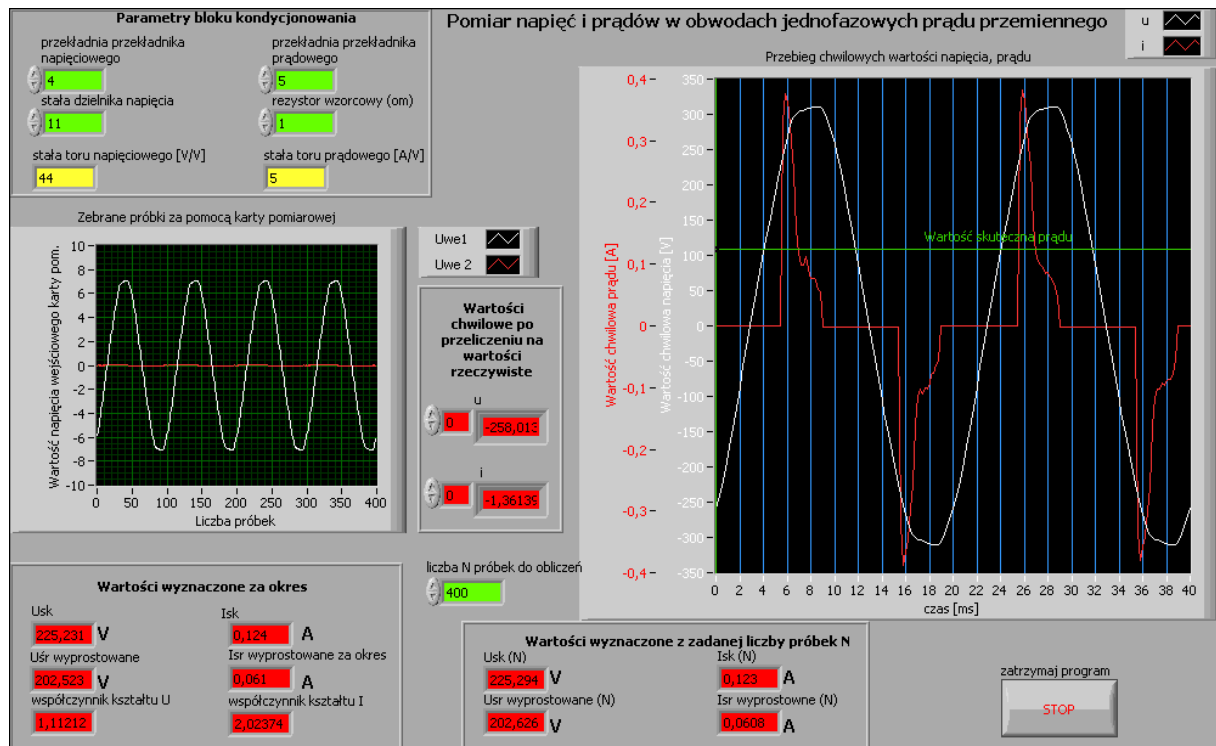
Parametry bloku kondycjonowania

przekładnia przekładnika napięciowego
4

przekładnia przekładnika prądowego
5

stała dzielnika napięcia
11

rezystor wzorcowy (om)
1

stała toru napięciowego [V/V]
44

stała toru prądowego [A/V]
5

Pomiar napięć i prądów w obwodach jednofazowych prądu przemiennego

u
i

Przebieg chwilowych wartości napięcia, prądu

Zebrane próbki za pomocą karty pomiarowej

Wartość napięcia wejściowego karty pom.

10
9
8
7
6
5
4
3
2
1
0
-1
-2
-3
-4
-5
-6
-7
-8
-9
-10

0 50 100 150 200 250 300 350 400
Liczba próbek

Uwe1
Uwe 2

Wartości chwilowe po przeliczeniu na wartości rzeczywiste

u
0
-258,013

i
0
-1,36139

Wartość chwilowa prądu [A]
Wartość chwilowa napięcia [V]

0,4
0,3
0,2
0,1
0
-0,1
-0,2
-0,3
-0,4

350
300
250
200
150
100
50
0
-50
-100
-150
-200
-250
-300
-350

Wartość skuteczna prądu

0 2 4 6 8 10 12 14 16 18 20 22 24 26 28 30 32 34 36 38 40
czas [ms]

liczba N próbek do obliczeń
400

Wartości wyznaczone za okres

Usk
225,231 V

Isk
0,124 A

Uśr wyprostowane
202,523 V

Isr wyprostowane za okres
0,061 A

współczynnik kształtu U
1,11212

współczynnik kształtu I
2,02374

Wartości wyznaczone z zadanej liczby próbek N

Usk (N)
225,294 V

Isk (N)
0,123 A

Usr wyprostowane (N)
202,626 V

Isr wyprostowne (N)
0,0608 A

zatrzymaj program
STOP